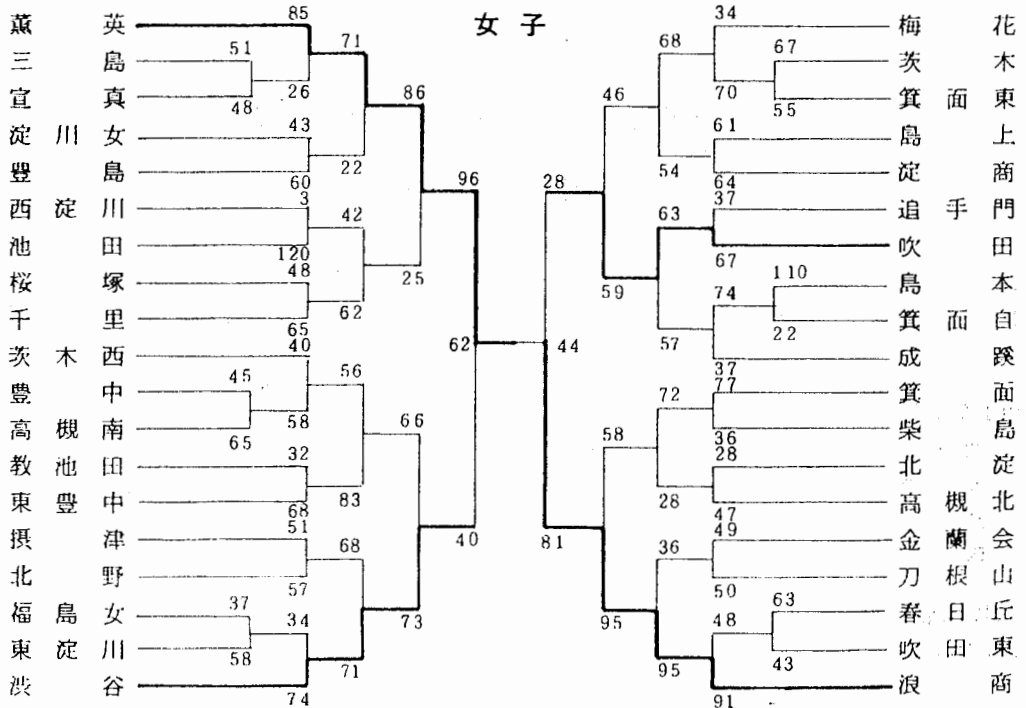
女子

薫英
三島
宣真
淀川女
豊島
西淀川
池田
桜塚
千里
茨木西
豊中
高槻南
教池田
東豊中
摂津
北野
福島女
東淀川
渋谷

85
51
26
48
71
43
22
60
86
3
42
120
48
25
62
65
96
40
56
45
58
65
66
32
83
68
62
51
68
57
40
37
34
58
73
71
74

44
28
46
68
34
67
70
55
61
54
64
63
37
67
59
110
74
22
57
37
81
72
77
36
58
28
28
47
49
36
50
95
63
48
43
95
91

花梅
木茨
東箕面
上島
商淀
門追手
田吹
本島
自箕面
踐成
面箕
島柴
淀北
北高槻
会金蘭
山刀根
丘春日
東吹田
商浪